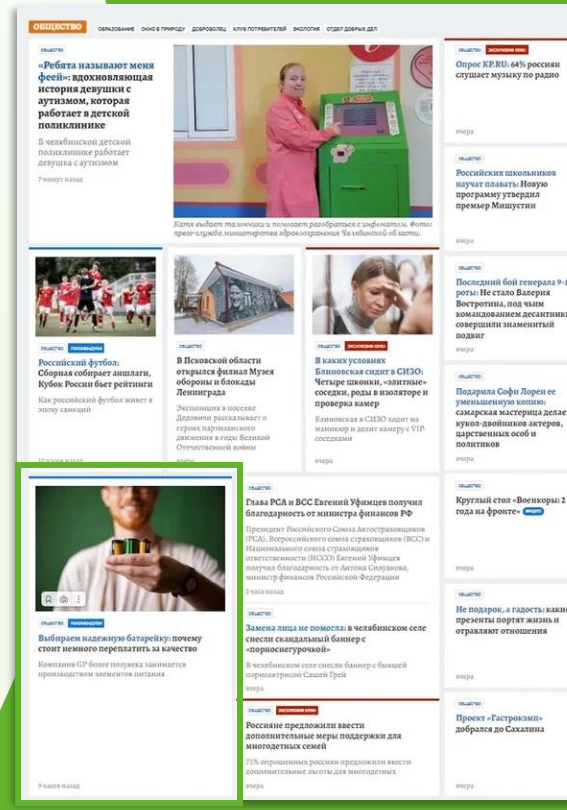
ОБЩЕСТВО ОБРАЗОВАНИЕ ОКНО В ПРИРОДУ ДОБРОВОЛЕЦ КЛУБ ПОТРЕБИТЕЛЕЙ ЭКОЛОГИЯ ОТДЕЛ ДОБРЫХ ДЕЛ

ОБЩЕСТВО

«Ребята называют меня феей»: вдохновляющая история девушки с аутизмом, которая работает в детской поликлинике

В челябинской детской поликлинике работает девушка с аутизмом

7 минут назад

Катя выдает талончики и помогает разобраться с инфоматом. Фото: пресс-служба министерства здравоохранения Челябинской области.

ОБЩЕСТВО ЭКСКЛЮЗИВ КП

Опрос KP.RU: 64% россиян слушает музыку по радио

вчера

ОБЩЕСТВО

Российских школьников научат плавать: Новую программу утвердил премьер Мишустин

вчера

ОБЩЕСТВО

Последний бой генерала 9-й роты: Не стало Валерия Востротина, под чьим командованием десантники совершили знаменитый подвиг

вчера

ОБЩЕСТВО

Подарила Софи Лорен ее уменьшенную копию: самарская мастерица делает кукол-двойников актеров, царственных особ и политиков

вчера

ОБЩЕСТВО РЕКОМЕНДУЕМ

Российский футбол: Сборная собирает аншлаги, Кубок России бьет рейтинги

Как российский футбол живет в эпоху санкций

10 часов назад

ОБЩЕСТВО

В Псковской области открылся филиал Музея обороны и блокады Ленинграда

Экспозиция в поселке Дедовичи рассказывает о героях партизанского движения в годы Великой Отечественной войны

ОБЩЕСТВО ЭКСКЛЮЗИВ КП

В каких условиях Блиновская сидит в СИЗО: Четыре шконки, «элитные» соседки, роды в изоляторе и проверка камер

Блиновская в СИЗО ходит на маникюр и делит камеру с VIP-соседками

вчера

ОБЩЕСТВО

Круглый стол «Военкоры: 2 года на фронте»

ОБЩЕСТВО РЕКОМЕНДУЕМ

Выбираем надежную батарейку: почему стоит немного переплатить за качество

Компания GP более полувека занимается производством элементов питания

9 часов назад

ОБЩЕСТВО

Глава РСА и ВСС Евгений Уфимцев получил благодарность от министра финансов РФ

Президент Российского Союза Автостраховщиков (РСА), Всероссийского союза страховщиков (ВСС) и Национального союза страховщиков ответственности (НССО) Евгений Уфимцев получил благодарность от Антона Силуанова, министра финансов Российской Федерации

2 часа назад

ОБЩЕСТВО

Замена лица не помогла: в челябинском селе снесли скандальный баннер с «порноснегурочкой»

В челябинском селе снесли баннер с бывшей порноактрисой Сашей Грей

вчера

ОБЩЕСТВО

Не подарок, а гадость: какие презенты портят жизнь и отравляют отношения

вчера

ОБЩЕСТВО ЭКСКЛЮЗИВ КП

Россияне предложили ввести дополнительные меры поддержки для многодетных семей

71% опрошенных россиян предложили ввести дополнительные льготы для многодетных

вчера

ОБЩЕСТВО

Проект «Гастрокэмп» добрался до Сахалина

вчера